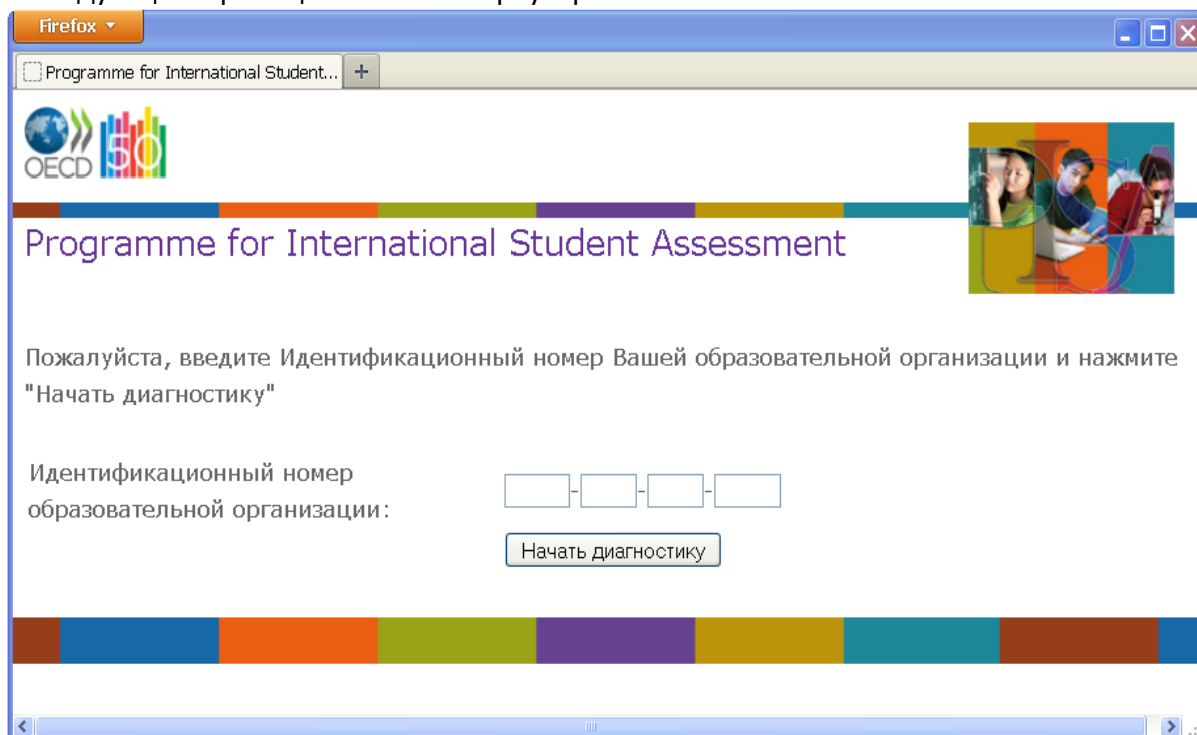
Firefox

Programme for International Student...

OECD 50

Programme for International Student Assessment

Пожалуйста, введите Идентификационный номер Вашей образовательной организации и нажмите "Начать диагностику"

Идентификационный номер образовательной организации:

- - -

Начать диагностику